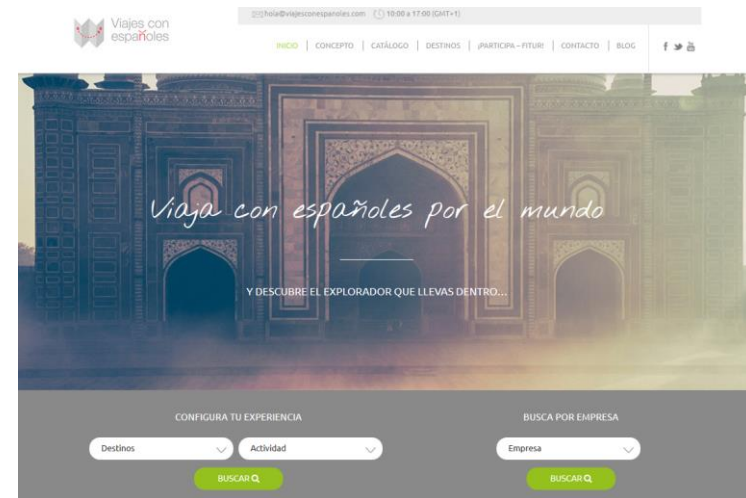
Viajes con españoles

hola@viajesconespanoles.com 10:00 a 17:00 (GMT+1)

INICIO | CONCEPTO | CATÁLOGO | DESTINOS | ¡PARTICIPA - FITUR! | CONTACTO | BLOG

Viaja con españoles por el mundo

Y DESCUBRE EL EXPLORADOR QUE LLEVAS DENTRO...

CONFIGURA TU EXPERIENCIA

Destinos

Actividad

BUSCAR

BUSCA POR EMPRESA

Empresa

BUSCAR